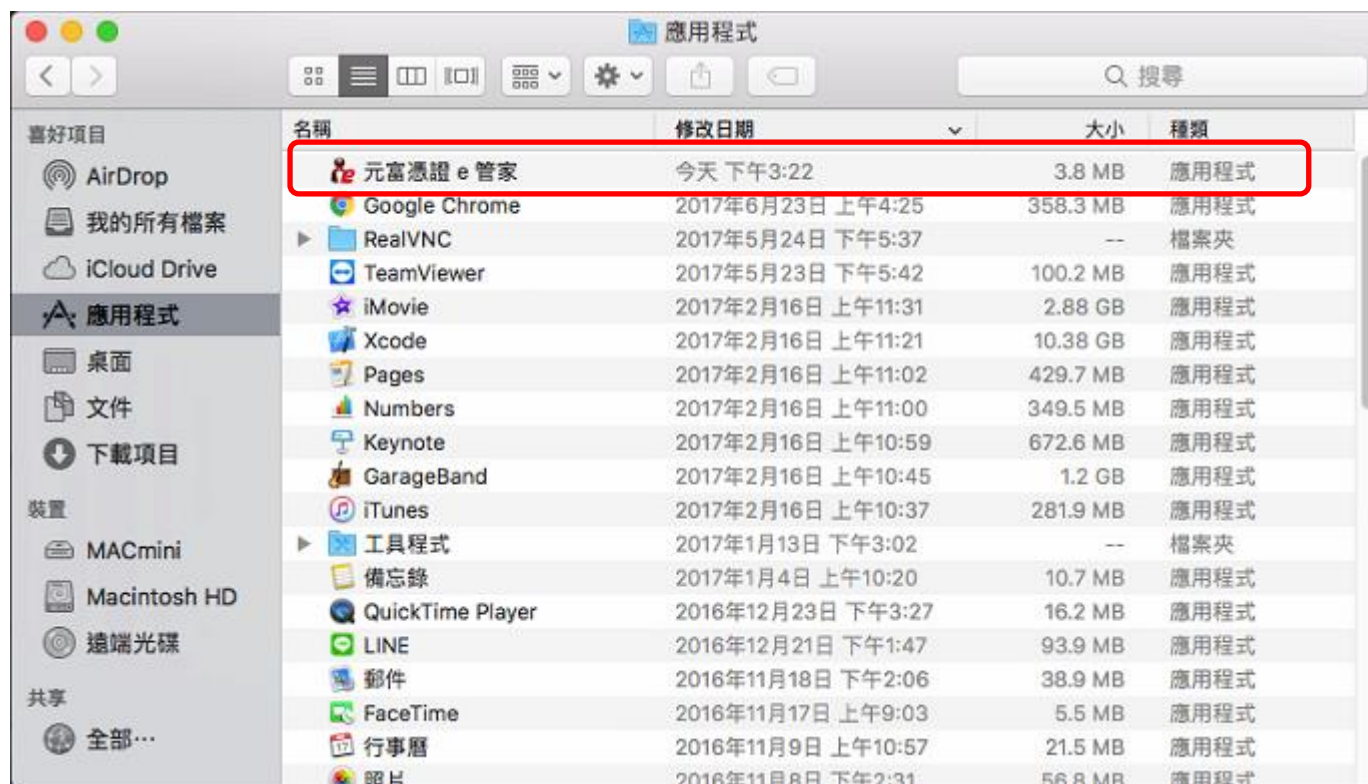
應用程式

搜尋

喜好項目
AirDrop
我的所有檔案
iCloud Drive
應用程式
桌面
文件
下載項目

裝置
MACmini
Macintosh HD
遠端光碟

共享
全部⋯

| 名稱 | 修改日期 | 大小 | 種類 |
|---|---|---|---|
| 元富憑證 e 管家 | 今天 下午3:22 | 3.8 MB | 應用程式 |
| Google Chrome | 2017年6月23日 上午4:25 | 358.3 MB | 應用程式 |
| RealVNC | 2017年5月24日 下午5:37 | -- | 檔案夾 |
| TeamViewer | 2017年5月23日 下午5:42 | 100.2 MB | 應用程式 |
| iMovie | 2017年2月16日 上午11:31 | 2.88 GB | 應用程式 |
| Xcode | 2017年2月16日 上午11:21 | 10.38 GB | 應用程式 |
| Pages | 2017年2月16日 上午11:02 | 429.7 MB | 應用程式 |
| Numbers | 2017年2月16日 上午11:00 | 349.5 MB | 應用程式 |
| Keynote | 2017年2月16日 上午10:59 | 672.6 MB | 應用程式 |
| GarageBand | 2017年2月16日 上午10:45 | 1.2 GB | 應用程式 |
| iTunes | 2017年2月16日 上午10:37 | 281.9 MB | 應用程式 |
| 工具程式 | 2017年1月13日 下午3:02 | -- | 檔案夾 |
| 備忘錄 | 2017年1月4日 上午10:20 | 10.7 MB | 應用程式 |
| QuickTime Player | 2016年12月23日 下午3:27 | 16.2 MB | 應用程式 |
| LINE | 2016年12月21日 下午1:47 | 93.9 MB | 應用程式 |
| 郵件 | 2016年11月18日 下午2:06 | 38.9 MB | 應用程式 |
| FaceTime | 2016年11月17日 上午9:03 | 5.5 MB | 應用程式 |
| 行事曆 | 2016年11月9日 上午10:57 | 21.5 MB | 應用程式 |
| 照片 | 2016年11月8日 下午2:31 | 56.8 MB | 應用程式 |